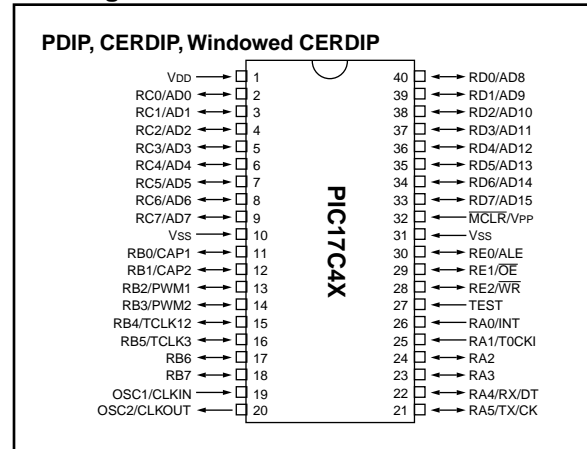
PDIP, CERDIP, Windowed CERDIP

PIC17C4X

| Pin | Name | Pin | Name |
|---|---|---|---|
| 1 | VDD | 40 | RD0/AD8 |
| 2 | RC0/AD0 | 39 | RD1/AD9 |
| 3 | RC1/AD1 | 38 | RD2/AD10 |
| 4 | RC2/AD2 | 37 | RD3/AD11 |
| 5 | RC3/AD3 | 36 | RD4/AD12 |
| 6 | RC4/AD4 | 35 | RD5/AD13 |
| 7 | RC5/AD5 | 34 | RD6/AD14 |
| 8 | RC6/AD6 | 33 | RD7/AD15 |
| 9 | RC7/AD7 | 32 | $\overline{MCLR}$/VPP |
| 10 | VSS | 31 | VSS |
| 11 | RB0/CAP1 | 30 | RE0/ALE |
| 12 | RB1/CAP2 | 29 | RE1/$\overline{OE}$ |
| 13 | RB2/PWM1 | 28 | RE2/$\overline{WR}$ |
| 14 | RB3/PWM2 | 27 | TEST |
| 15 | RB4/TCLK12 | 26 | RA0/INT |
| 16 | RB5/TCLK3 | 25 | RA1/T0CKI |
| 17 | RB6 | 24 | RA2 |
| 18 | RB7 | 23 | RA3 |
| 19 | OSC1/CLKIN | 22 | RA4/RX/DT |
| 20 | OSC2/CLKOUT | 21 | RA5/TX/CK |